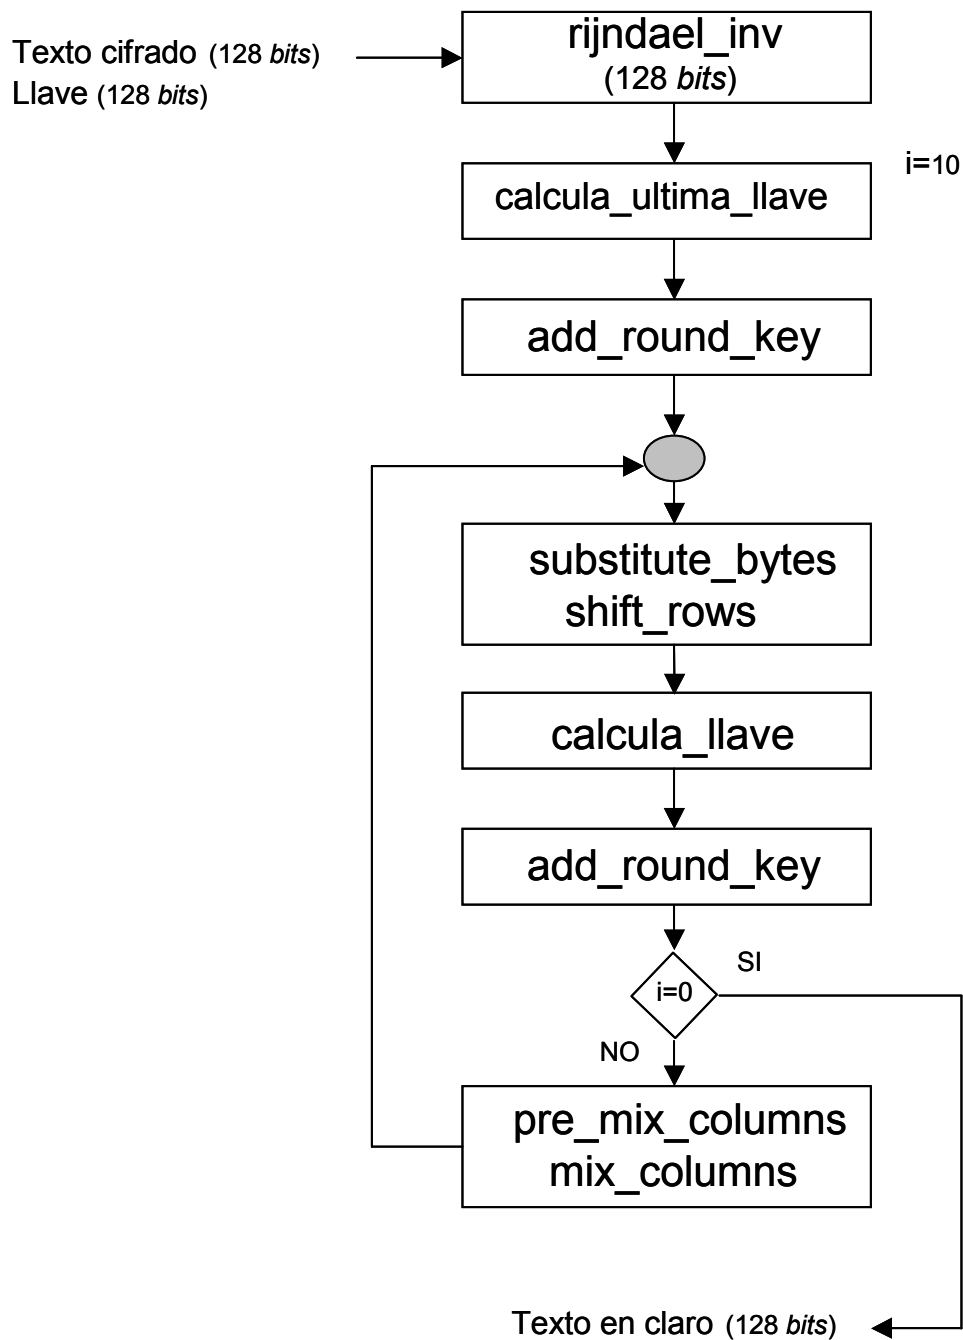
Texto cifrado (128 *bits*)
Llave (128 *bits*)

rijndael_inv
(128 *bits*)

i=10

calcula_ultima_llave

add_round_key

substitute_bytes
shift_rows

calcula_llave

add_round_key

SI

i=0

NO

pre_mix_columns
mix_columns

Texto en claro (128 *bits*)